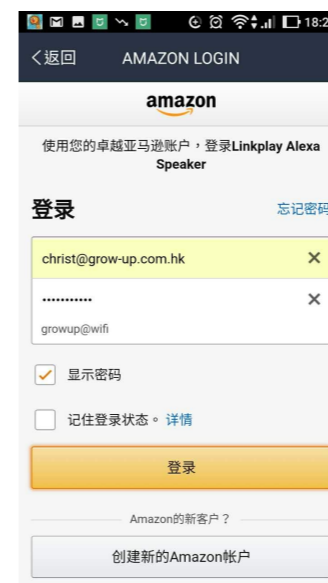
18:2

<返回 AMAZON LOGIN

amazon

使用您的卓越亚马逊账户，登录Linkplay Alexa Speaker

登录

忘记密码

christ@grow-up.com.hk

•••••••••••

growup@wifi

显示密码

记住登录状态。详情

登录

Amazon的新客户？

创建新的Amazon帐户